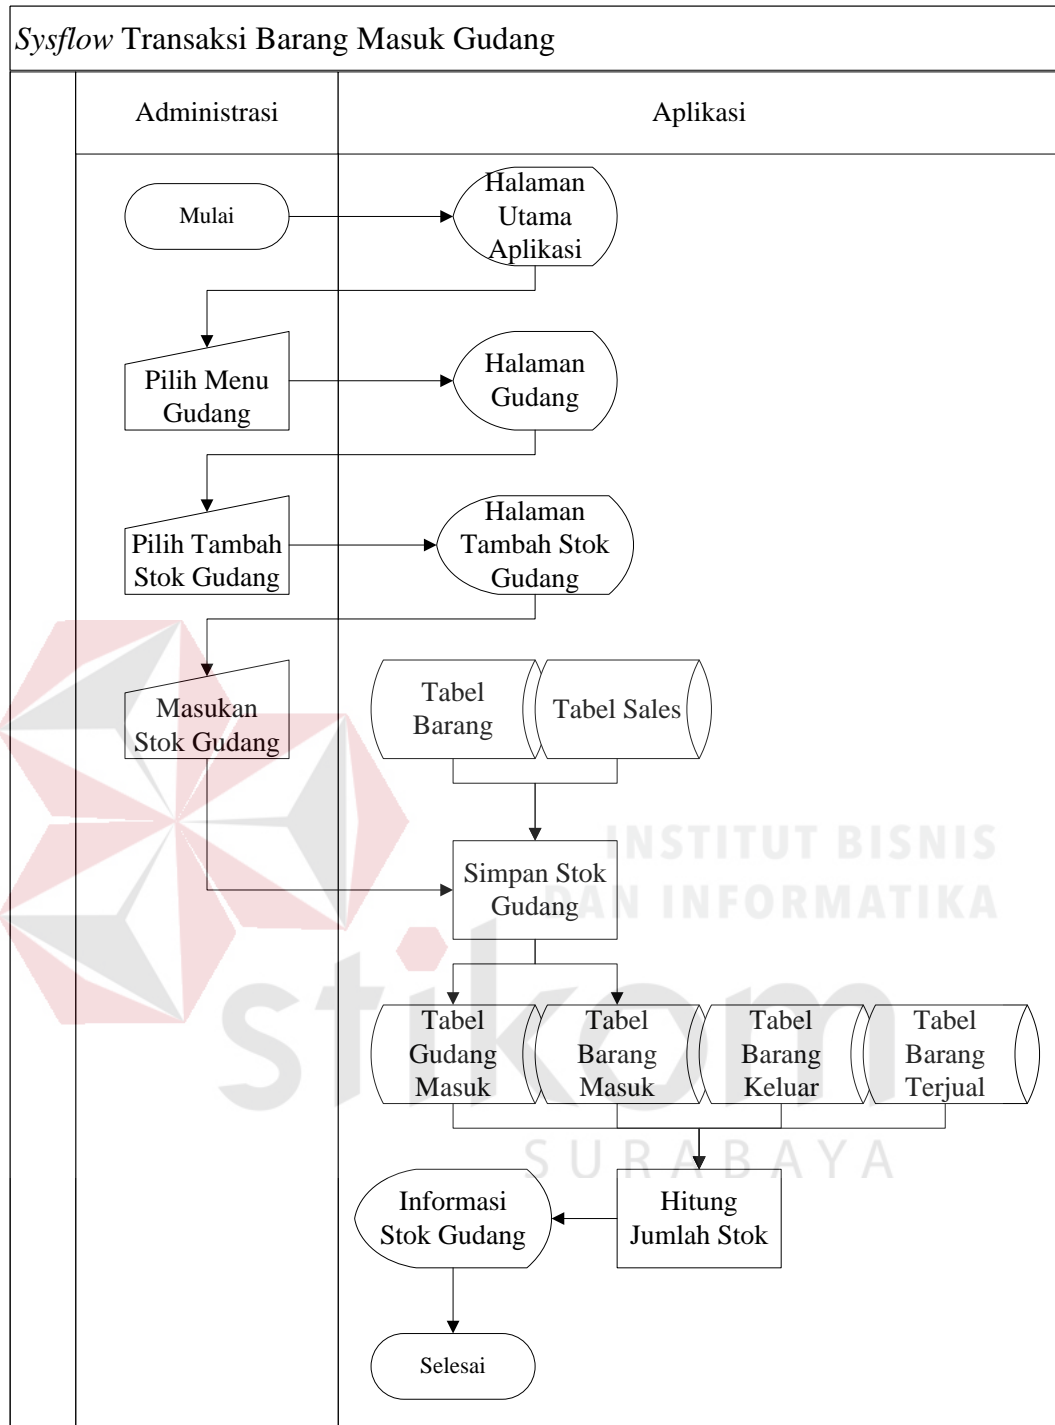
*Sysflow* Transaksi Barang Masuk Gudang

Administrasi

Aplikasi

Mulai

Halaman Utama Aplikasi

Pilih Menu Gudang

Halaman Gudang

Pilih Tambah Stok Gudang

Halaman Tambah Stok Gudang

Masukan Stok Gudang

Tabel Barang

Tabel Sales

Simpan Stok Gudang

INSTITUT BISNIS DAN INFORMATIKA

Tabel Gudang Masuk

Tabel Barang Masuk

Tabel Barang Keluar

Tabel Barang Terjual

stikom

SURABAYA

Informasi Stok Gudang

Hitung Jumlah Stok

Selesai